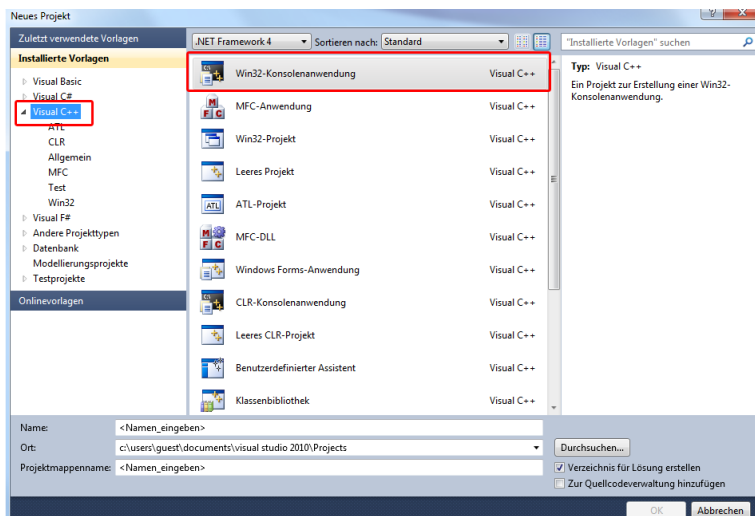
Neues Projekt

Zuletzt verwendete Vorlagen

Installierte Vorlagen

Visual Basic
Visual C#
Visual C++
ATL
CLR
Allgemein
MFC
Test
Win32
Visual F#
Andere Projekttypen
Datenbank
Modellierungsprojekte
Testprojekte

Onlinevorlagen

.NET Framework 4 | Sortieren nach: | Standard

| | |
|---|---|
| Win32-Konsolenanwendung | Visual C++ |
| MFC-Anwendung | Visual C++ |
| Win32-Projekt | Visual C++ |
| Leeres Projekt | Visual C++ |
| ATL-Projekt | Visual C++ |
| MFC-DLL | Visual C++ |
| Windows Forms-Anwendung | Visual C++ |
| CLR-Konsolenanwendung | Visual C++ |
| Leeres CLR-Projekt | Visual C++ |
| Benutzerdefinierter Assistent | Visual C++ |
| Klassenbibliothek | Visual C++ |

"Installierte Vorlagen" suchen

Typ: Visual C++
Ein Projekt zur Erstellung einer Win32-Konsolenanwendung.

Name: <Namen_eingeben>
Ort: c:\users\guest\documents\visual studio 2010\Projects
Durchsuchen...
Projektmappenname: <Namen_eingeben>
Verzeichnis für Lösung erstellen
Zur Quellcodeverwaltung hinzufügen

OK
Abbrechen